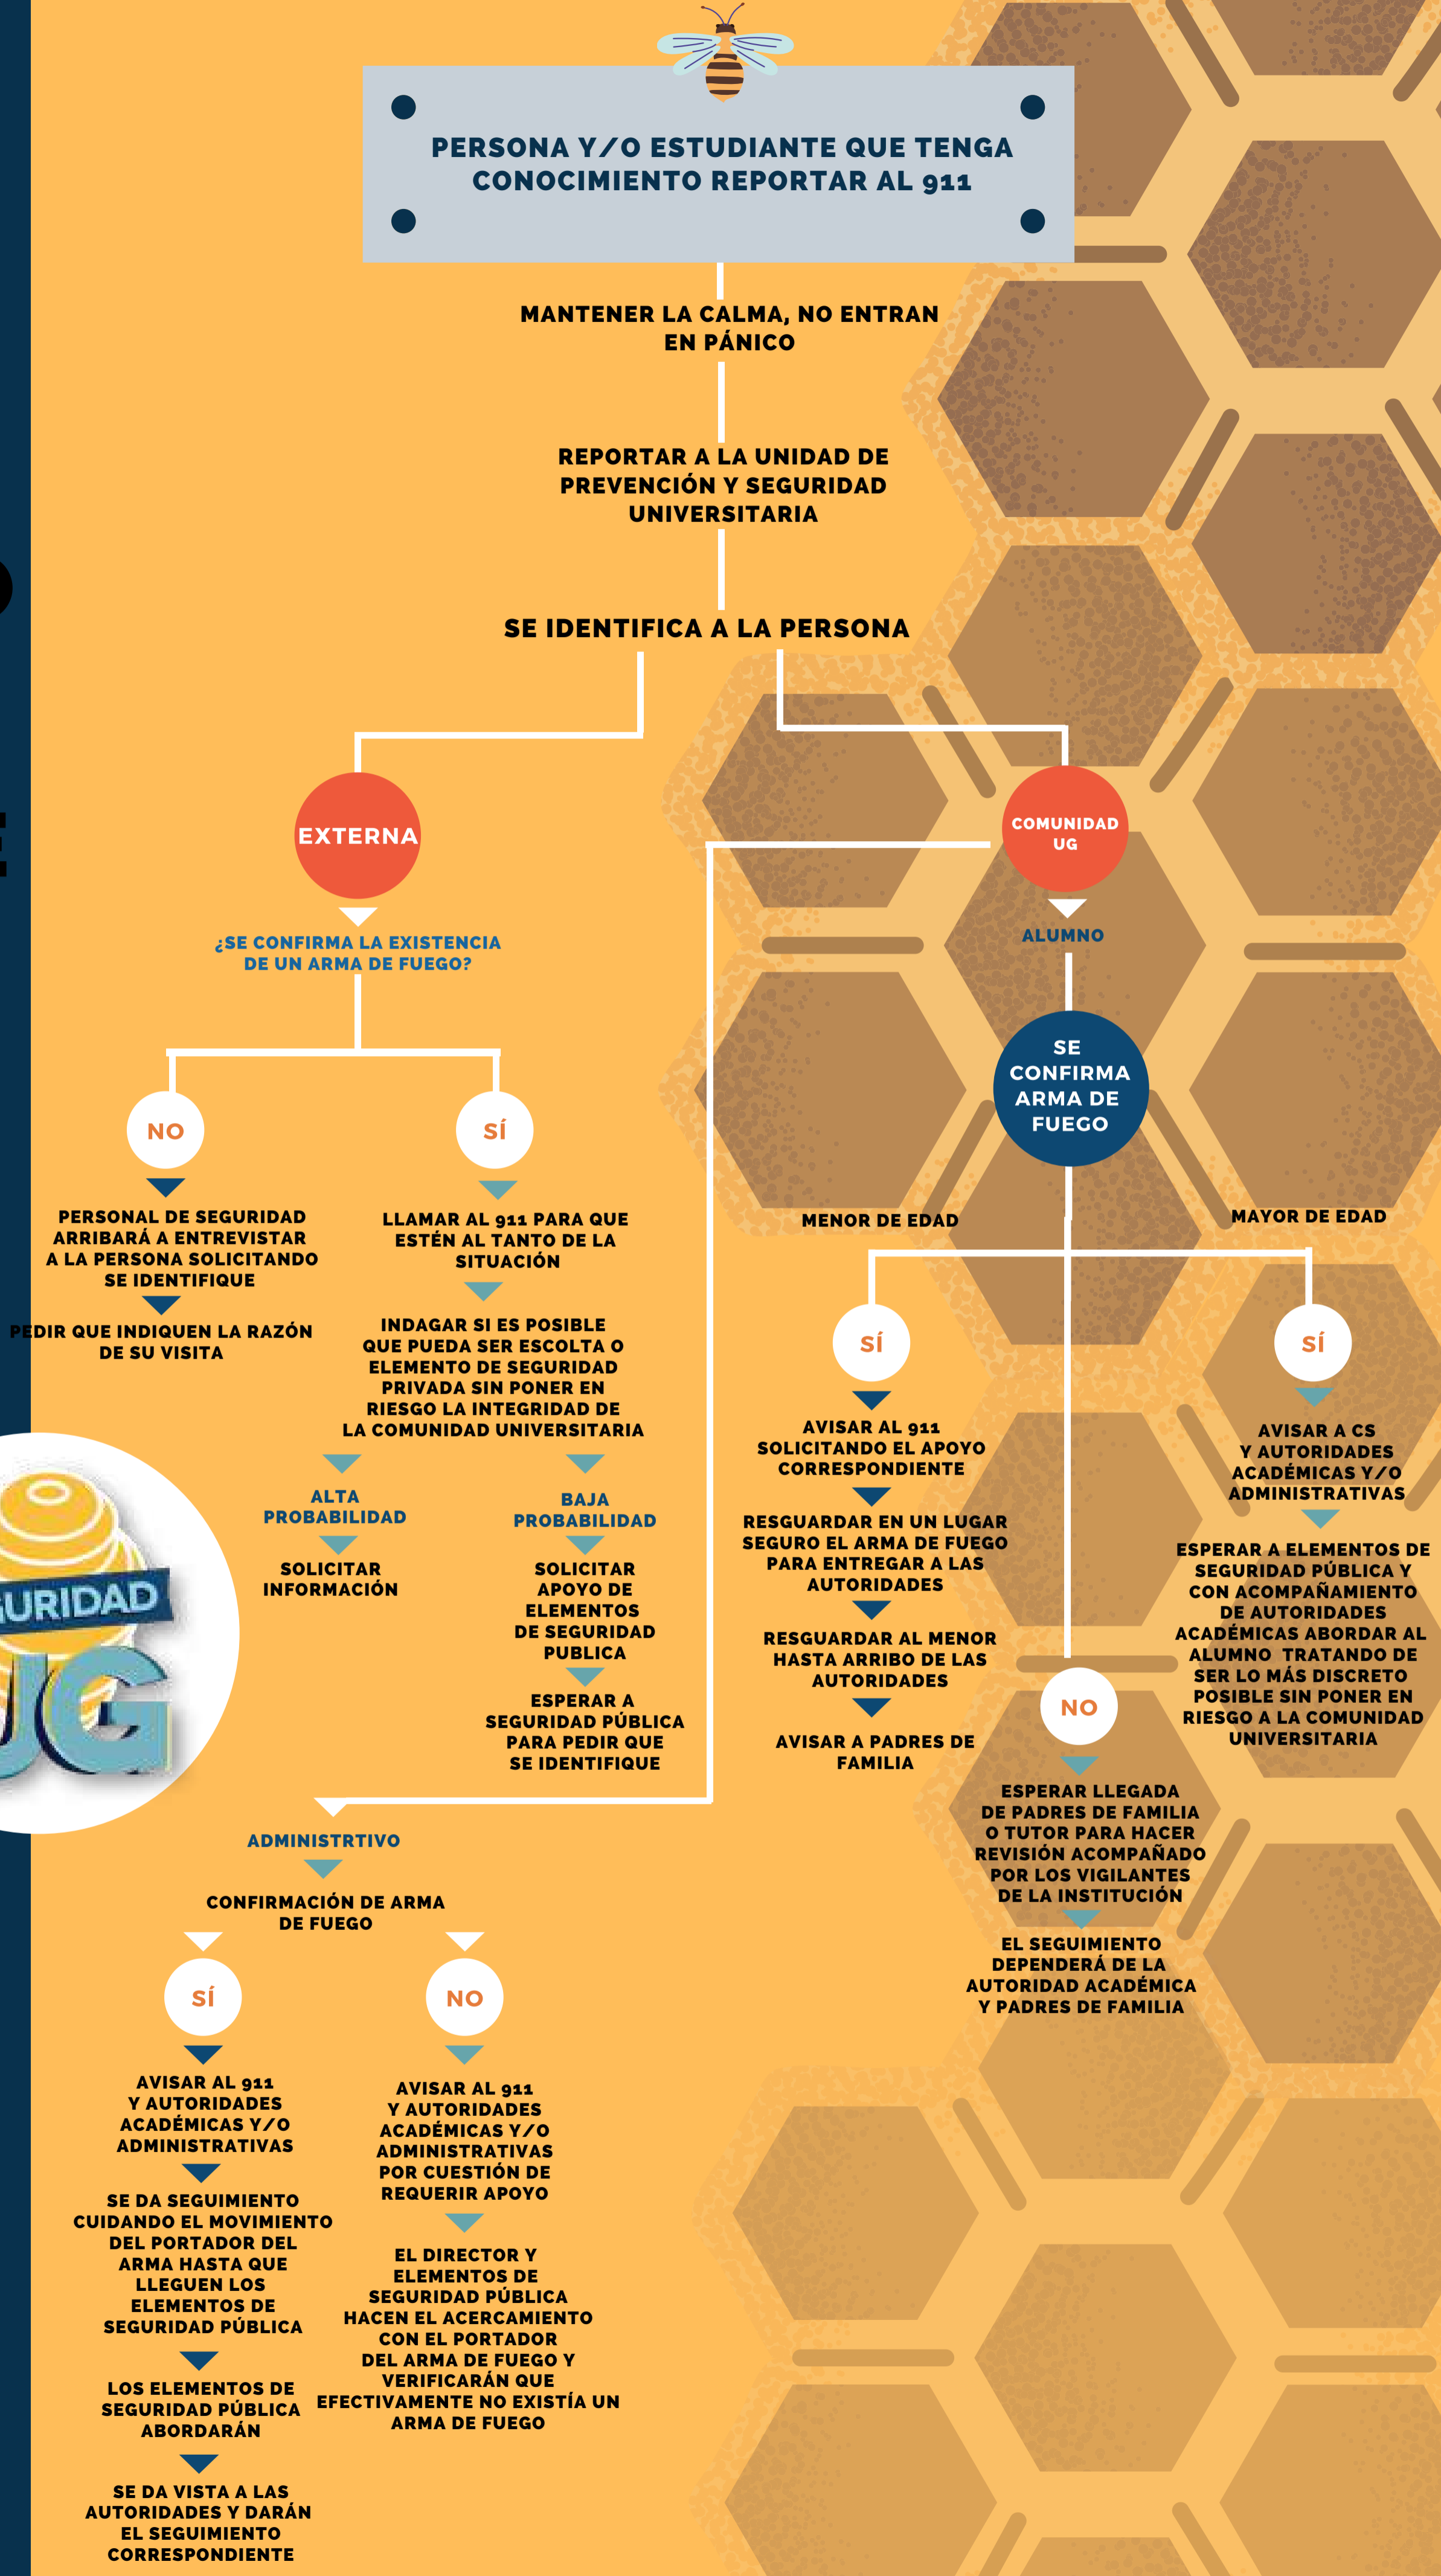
PERSONA Y/O ESTUDIANTE QUE TENGA CONOCIMIENTO REPORTAR AL 911

MANTENER LA CALMA, NO ENTRAN EN PÁNICO

REPORTAR A LA UNIDAD DE PREVENCIÓN Y SEGURIDAD UNIVERSITARIA

SE IDENTIFICA A LA PERSONA

EXTERNA

¿SE CONFIRMA LA EXISTENCIA DE UN ARMA DE FUEGO?

NO

PERSONAL DE SEGURIDAD ARRIBARÁ A ENTREVISTAR A LA PERSONA SOLICITANDO SE IDENTIFIQUE

PEDIR QUE INDIQUEN LA RAZÓN DE SU VISITA

SÍ

LLAMAR AL 911 PARA QUE ESTÉN AL TANTO DE LA SITUACIÓN

INDAGAR SI ES POSIBLE QUE PUEDA SER ESCOLTA O ELEMENTO DE SEGURIDAD PRIVADA SIN PONER EN RIESGO LA INTEGRIDAD DE LA COMUNIDAD UNIVERSITARIA

ALTA PROBABILIDAD

SOLICITAR INFORMACIÓN

BAJA PROBABILIDAD

SOLICITAR APOYO DE ELEMENTOS DE SEGURIDAD PUBLICA

ESPERAR A SEGURIDAD PÚBLICA PARA PEDIR QUE SE IDENTIFIQUE

URIDAD
JG

ADMINISTRTIVO

CONFIRMACIÓN DE ARMA DE FUEGO

SÍ

AVISAR AL 911 Y AUTORIDADES ACADÉMICAS Y/O ADMINISTRATIVAS

SE DA SEGUIMIENTO CUIDANDO EL MOVIMIENTO DEL PORTADOR DEL ARMA HASTA QUE LLEGUEN LOS ELEMENTOS DE SEGURIDAD PÚBLICA

LOS ELEMENTOS DE SEGURIDAD PÚBLICA ABORDARÁN

SE DA VISTA A LAS AUTORIDADES Y DARÁN EL SEGUIMIENTO CORRESPONDIENTE

NO

AVISAR AL 911 Y AUTORIDADES ACADÉMICAS Y/O ADMINISTRATIVAS POR CUESTIÓN DE REQUERIR APOYO

EL DIRECTOR Y ELEMENTOS DE SEGURIDAD PÚBLICA HACEN EL ACERCAMIENTO CON EL PORTADOR DEL ARMA DE FUEGO Y VERIFICARÁN QUE EFECTIVAMENTE NO EXISTÍA UN ARMA DE FUEGO

COMUNIDAD UG

ALUMNO

SE CONFIRMA ARMA DE FUEGO

MENOR DE EDAD

MAYOR DE EDAD

SÍ

AVISAR AL 911 SOLICITANDO EL APOYO CORRESPONDIENTE

RESGUARDAR EN UN LUGAR SEGURO EL ARMA DE FUEGO PARA ENTREGAR A LAS AUTORIDADES

RESGUARDAR AL MENOR HASTA ARRIBO DE LAS AUTORIDADES

AVISAR A PADRES DE FAMILIA

SÍ

AVISAR A CS Y AUTORIDADES ACADÉMICAS Y/O ADMINISTRATIVAS

ESPERAR A ELEMENTOS DE SEGURIDAD PÚBLICA Y CON ACOMPAÑAMIENTO DE AUTORIDADES ACADÉMICAS ABORDAR AL ALUMNO TRATANDO DE SER LO MÁS DISCRETO POSIBLE SIN PONER EN RIESGO A LA COMUNIDAD UNIVERSITARIA

NO

ESPERAR LLEGADA DE PADRES DE FAMILIA O TUTOR PARA HACER REVISIÓN ACOMPAÑADO POR LOS VIGILANTES DE LA INSTITUCIÓN

EL SEGUIMIENTO DEPENDERÁ DE LA AUTORIDAD ACADÉMICA Y PADRES DE FAMILIA